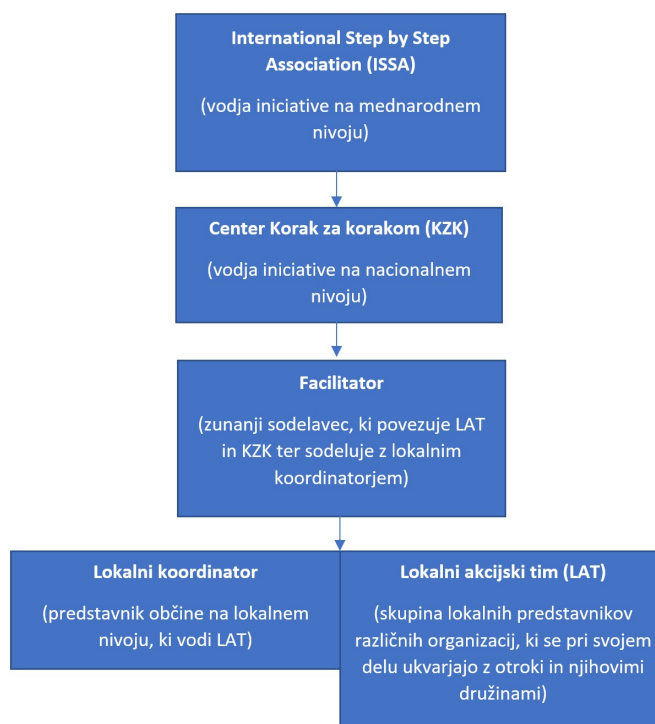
International Step by Step Association (ISSA)

(vodja iniciative na mednarodnem nivoju)

Center Korak za korakom (KZK)

(vodja iniciative na nacionalnem nivoju)

Facilitator

(zunanji sodelavec, ki povezuje LAT in KZK ter sodeluje z lokalnim koordinatorjem)

Lokalni koordinator

(predstavnik občine na lokalnem nivoju, ki vodi LAT)

Lokalni akcijski tim (LAT)

(skupina lokalnih predstavnikov različnih organizacij, ki se pri svojem delu ukvarjajo z otroki in njihovimi družinami)